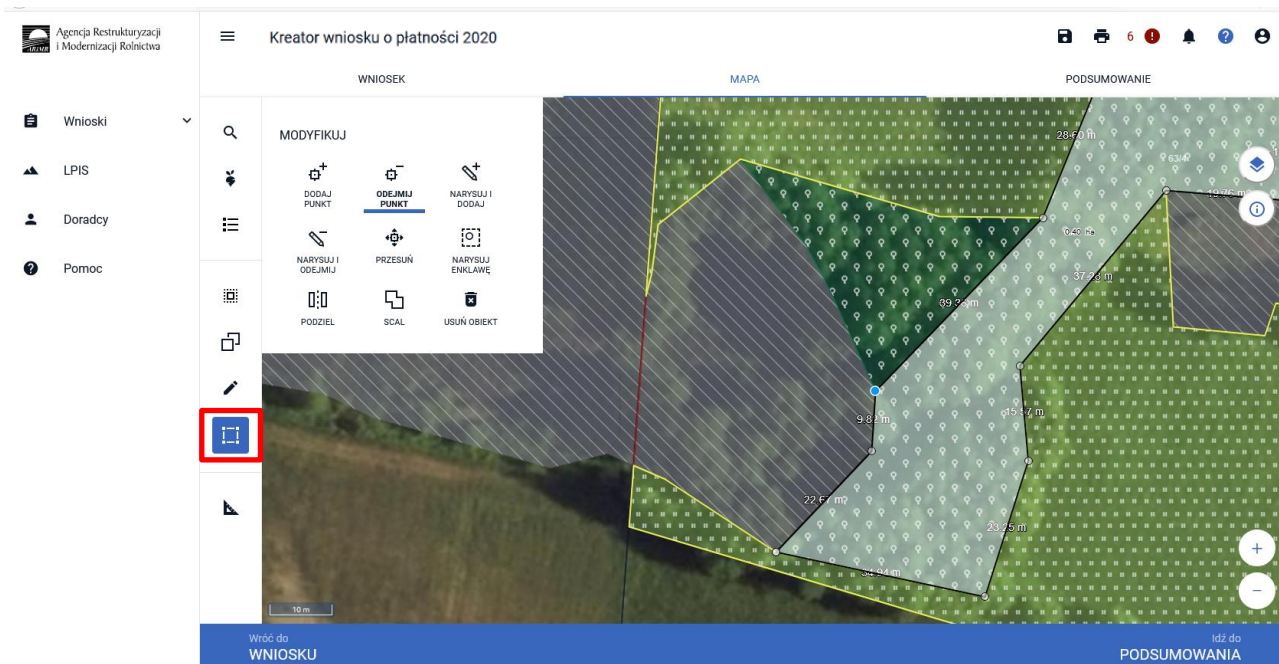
Agencja Restrukturyzacji i Modernizacji Rolnictwa

Kreator wniosku o płatności 2020

6

Wnioski

LPIS

Doradcy

Pomoc

WNIOSEK

MAPA

PODSUMOWANIE

MODYFIKUJ

DODAJ PUNKT

ODEJMIJ PUNKT

NARYSUJ I DODAJ

NARYSUJ I ODEJMIJ

PRZESUŃ

NARYSUJ ENKLAWĘ

PODZIEL

SCAL

USUŃ OBIEKT

28.60 m

6.40 ha

37.28 m

39.33 m

15.57 m

9.82 m

22.67 m

23.25 m

34.94 m

10 m

Wróć do
WNIOSKU

Idź do
PODSUMOWANIA